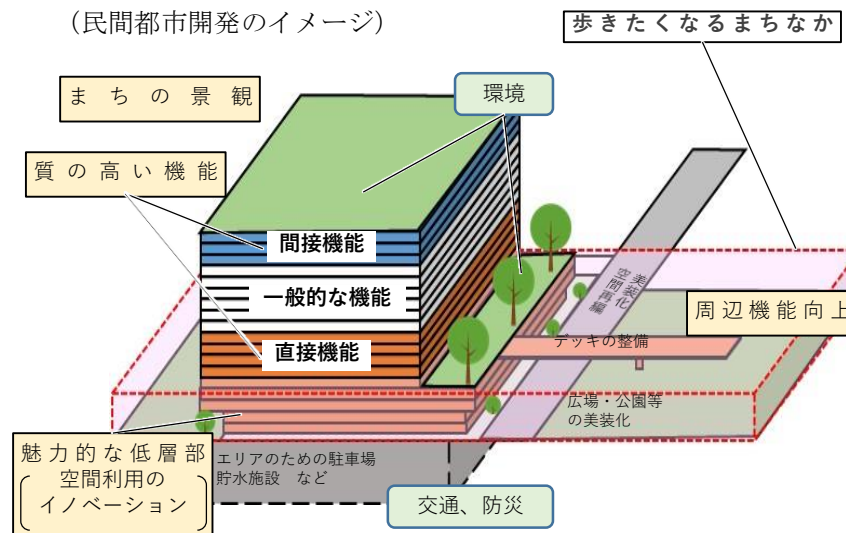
（民間都市開発のイメージ）

歩きたくなるまちなか

まちの景観

環境

質の高い機能

間接機能

一般的な機能

直接機能

美装化 空間再編

周辺機能向上

デッキの整備

広場・公園等の美装化

魅力的な低層部

空間利用の
イノベーション

エリアのための駐車場
貯水施設　など

交通、防災